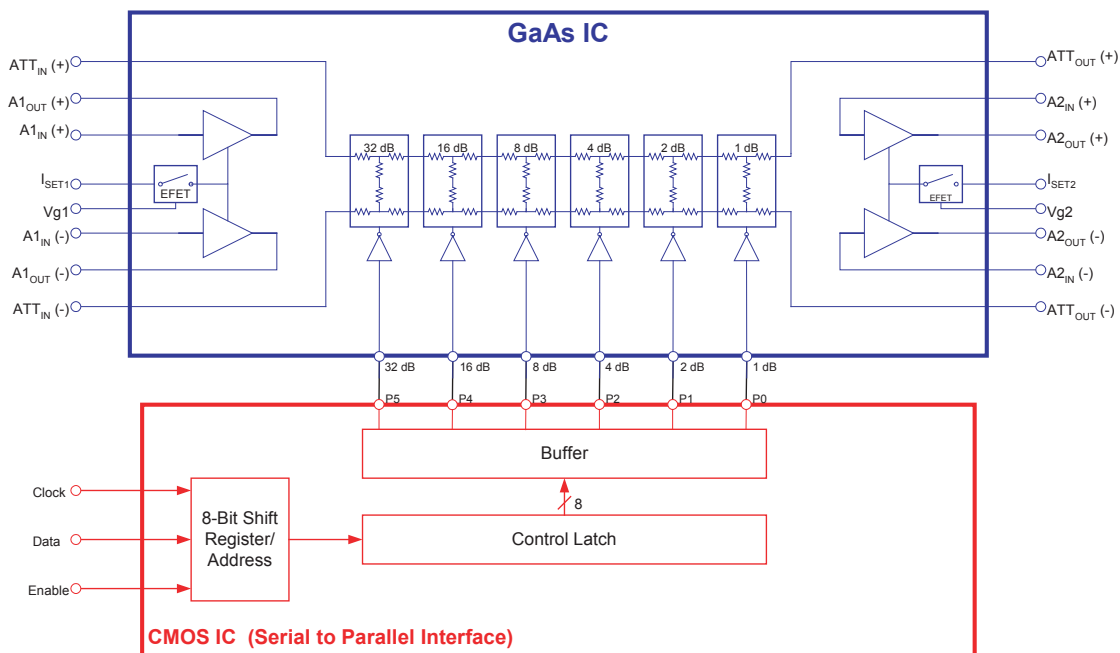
GaAs IC

ATT$_{IN}$ (+)
A1$_{OUT}$ (+)
A1$_{IN}$ (+)
I$_{SET1}$
EFET
Vg1
A1$_{IN}$ (-)
A1$_{OUT}$ (-)
ATT$_{IN}$ (-)

32 dB
16 dB
8 dB
4 dB
2 dB
1 dB

ATT$_{OUT}$ (+)
A2$_{IN}$ (+)
A2$_{OUT}$ (+)
I$_{SET2}$
EFET
Vg2
A2$_{OUT}$ (-)
A2$_{IN}$ (-)
ATT$_{OUT}$ (-)

32 dB
16 dB
8 dB
4 dB
2 dB
1 dB

P5
P4
P3
P2
P1
P0

Buffer

8

Clock
Data
Enable

8-Bit Shift Register/ Address

Control Latch

CMOS IC (Serial to Parallel Interface)